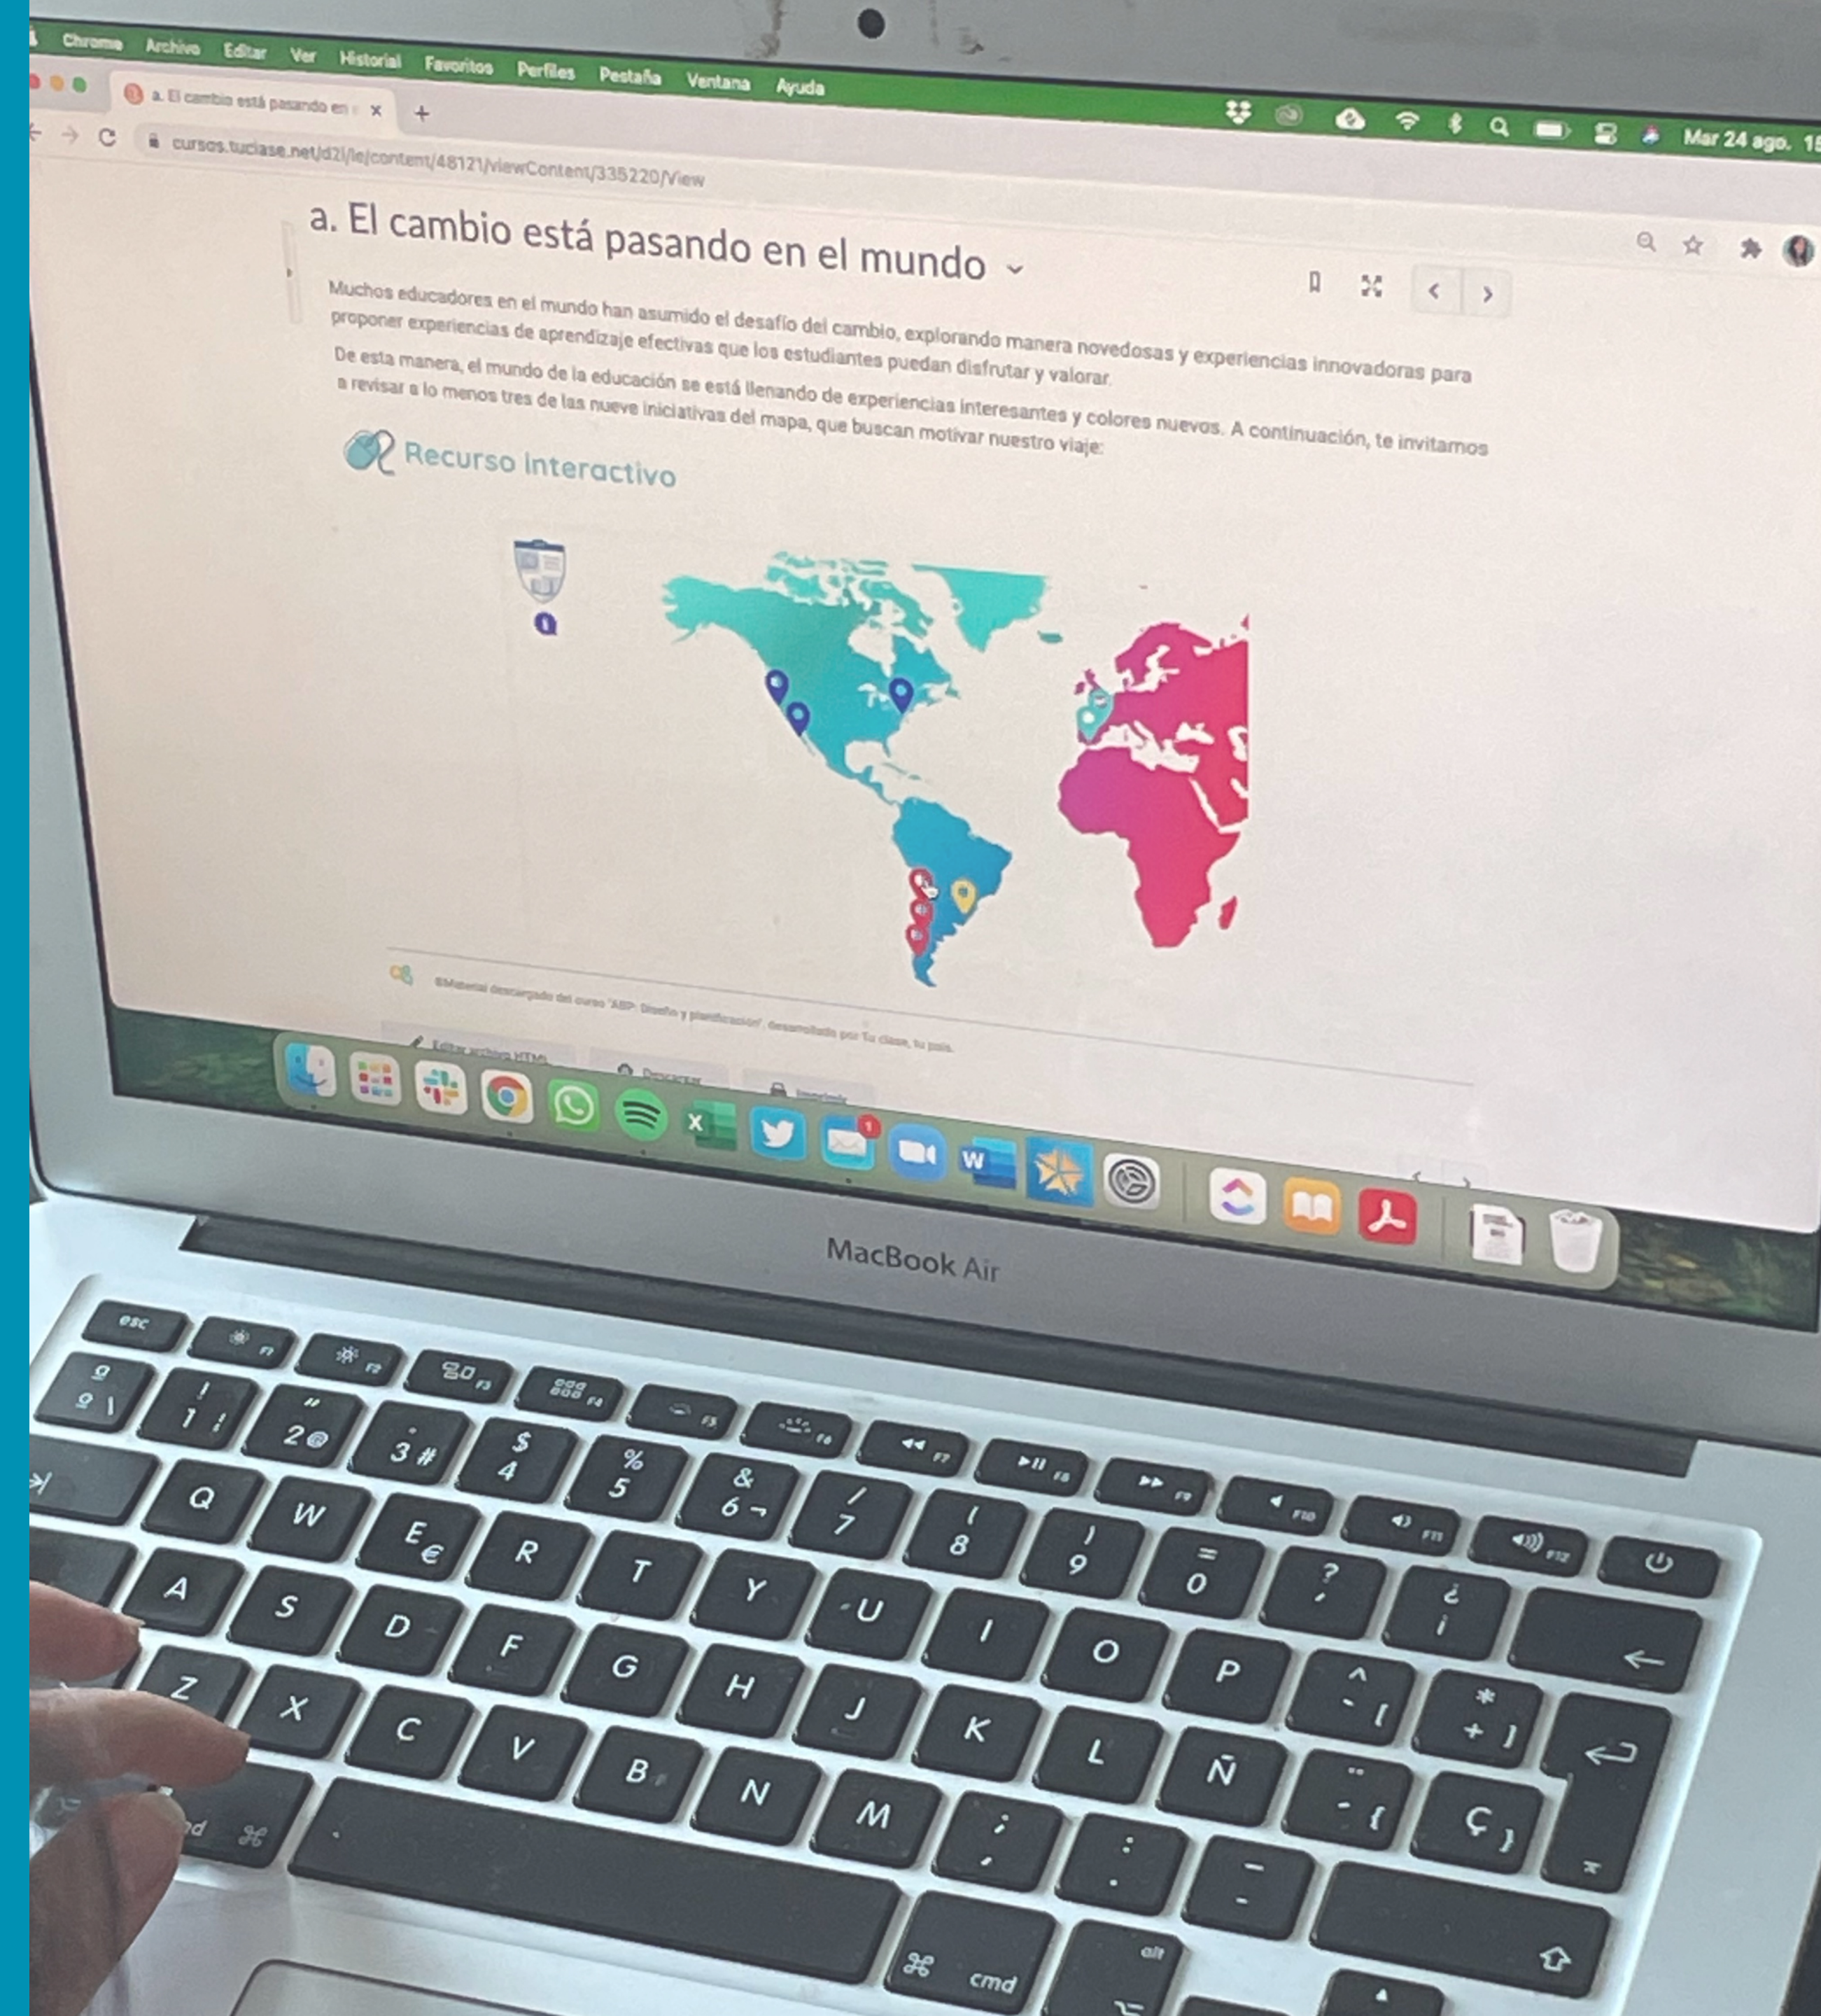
Chrome Archivo Editar Ver Historial Favoritos Perfiles Pestaña Ventana Ayuda

Mar 24 ago. 1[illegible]

a. El cambio está pasando en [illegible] ×

cursos.tuclase.net/d2l/le/content/48121/viewContent/335220/View

a. El cambio está pasando en el mundo

Muchos educadores en el mundo han asumido el desafío del cambio, explorando manera novedosas y experiencias innovadoras para proponer experiencias de aprendizaje efectivas que los estudiantes puedan disfrutar y valorar.

De esta manera, el mundo de la educación se está llenando de experiencias interesantes y colores nuevos. A continuación, te invitamos a revisar a lo menos tres de las nueve iniciativas del mapa, que buscan motivar nuestro viaje:

Recurso interactivo

©Material descargado del curso "ABP: Diseño y planificación", desarrollado por Tu clase, tu país.

Editar archivo HTML

Descargar

Imprimir

MacBook Air

esc F1 F2 F3 F4 F5 F6 F7 F8 F9 F10 F11 F12

º ª \ ! 1 | " 2 @ · 3 # $ 4 % 5 & 6 ¬ / 7 ( 8 ) 9 = 0 ? ' ¿ ¡

Q W E € R T Y U I O P ^ ` [ * + ]

A S D F G H J K L Ñ ¨ ´ { Ç }

Z X C V B N M ; , : . _ -

cmd ⌘ ⌘ cmd alt